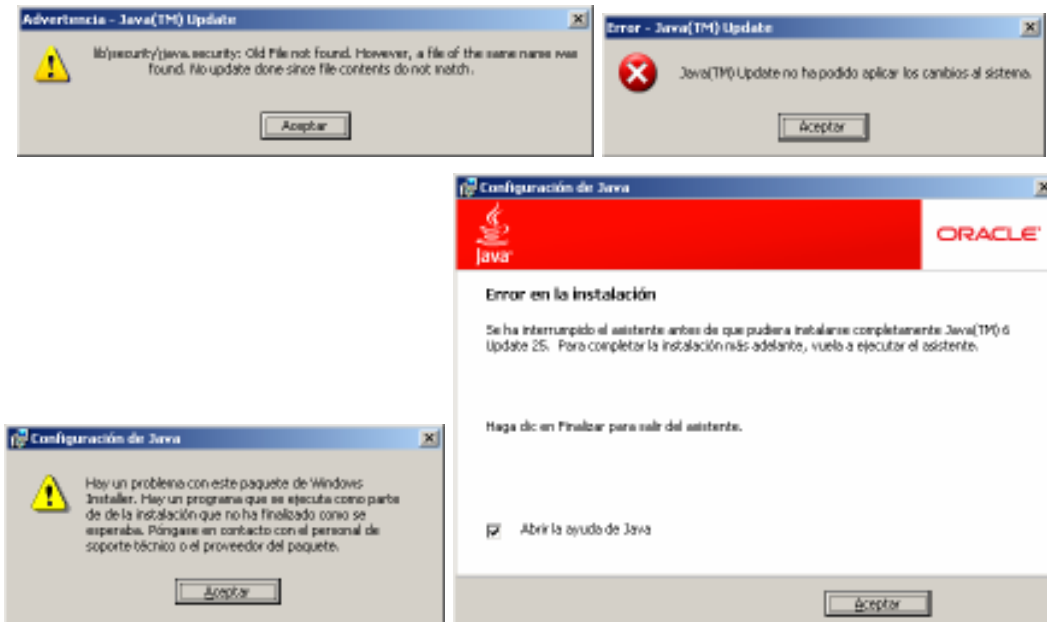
Advertencia - Java(TM) Update

lib\security\java.security: Old File not found. However, a file of the same name was found. No update done since file contents do not match.

Aceptar

Error - Java(TM) Update

Java(TM) Update no ha podido aplicar los cambios al sistema.

Aceptar

Configuración de Java

Java

ORACLE

Error en la instalación

Se ha interrumpido el asistente antes de que pudiera instalarse completamente Java(TM) 6 Update 25. Para completar la instalación más adelante, vuelva a ejecutar el asistente.

Haga clic en Finalizar para salir del asistente.

Abrir la ayuda de Java

Aceptar

Configuración de Java

Hay un problema con este paquete de Windows Installer. Hay un programa que se ejecuta como parte de la instalación que no ha finalizado como se esperaba. Póngase en contacto con el personal de soporte técnico o el proveedor del paquete.

Aceptar